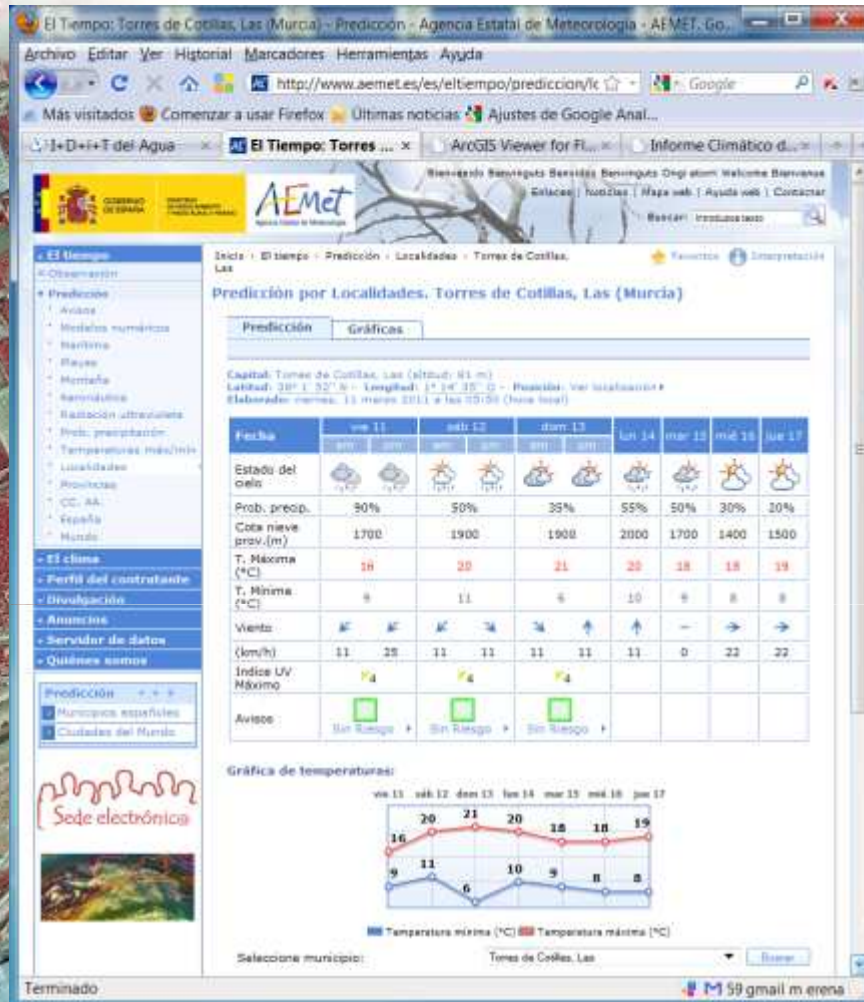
El Tiempo: Torres de Cotillas, Las (Murcia) - Predicción - Agencia Estatal de Meteorología - AEMET. Go...

Archivo Editar Ver Historial Marcadores Herramientas Ayuda

http://www.aemet.es/es/eltiempo/prediccion/lc

Google

Más visitados Comenzar a usar Firefox Últimas noticias Ajustes de Google Anal...

I+D+i+T del Agua | El Tiempo: Torres ... | ArcGIS Viewer for Fl... | Informe Climático d...

GOBIERNO DE ESPAÑA

AEMet

Bienvenido Benvinguts Benvidos Benvinguts Ongi etorri Welcome Bienvenue

Enlaces | Noticias | Mapa web | Ayuda web | Contactar

Buscar: Introduzca texto

El tiempo
Observación
Predicción
Avisos
Modelos numéricos
Marítima
Playas
Montaña
Aeronáutica
Radiación ultravioleta
Prob. precipitación
Temperaturas máx/mín
Localidades
Provincias
CC. AA.
España
Mundo
El clima
Perfil del contratante
Divulgación
Anuncios
Servidor de datos
Quiénes somos

Predicción
Municipios españoles
Ciudades del Mundo

Sede electrónica

Inicio > El tiempo > Predicción > Localidades > Torres de Cotillas, Las

Favoritos Interpretación

Predicción por Localidades. Torres de Cotillas, Las (Murcia)

Predicción | Gráficas

Capital: Torres de Cotillas, Las (altitud: 81 m)
Latitud: 38° 1' 32" N - Longitud: 1° 14' 35" O - Posición: Ver localización
Elaborado: viernes, 11 marzo 2011 a las 05:00 (hora local)

| Fecha | vie 11 | | sáb 12 | | dom 13 | | lun 14 | mar 15 | mié 16 | jue 17 |
|---|---|---|---|---|---|---|---|---|---|---|
| Estado del cielo | | | | | | | | | | |
| Prob. precip. | 90% | | 50% | | 35% | | 55% | 50% | 30% | 20% |
| Cota nieve prov.(m) | 1700 | | 1900 | | 1900 | | 2000 | 1700 | 1400 | 1500 |
| T. Máxima (°C) | 16 | | 20 | | 21 | | 20 | 18 | 18 | 19 |
| T. Mínima (°C) | 9 | | 11 | | 6 | | 10 | 9 | 8 | 8 |
| Viento | | | | | | | | | | |
| (km/h) | 11 | 25 | 11 | 11 | 11 | 11 | 11 | 0 | 22 | 22 |
| Índice UV Máximo | 4 | | 4 | | 4 | | | | | |
| Avisos | Sin Riesgo | | Sin Riesgo | | Sin Riesgo | | | | | |

Gráfica de temperaturas:

vie 11 sáb 12 dom 13 lun 14 mar 15 mié 16 jue 17

16 20 21 20 18 18 19
9 11 6 10 9 8 8

Temperatura mínima (°C) Temperatura máxima (°C)

Seleccione municipio: Torres de Cotillas, Las Buscar

Terminado

59 gmail m erena